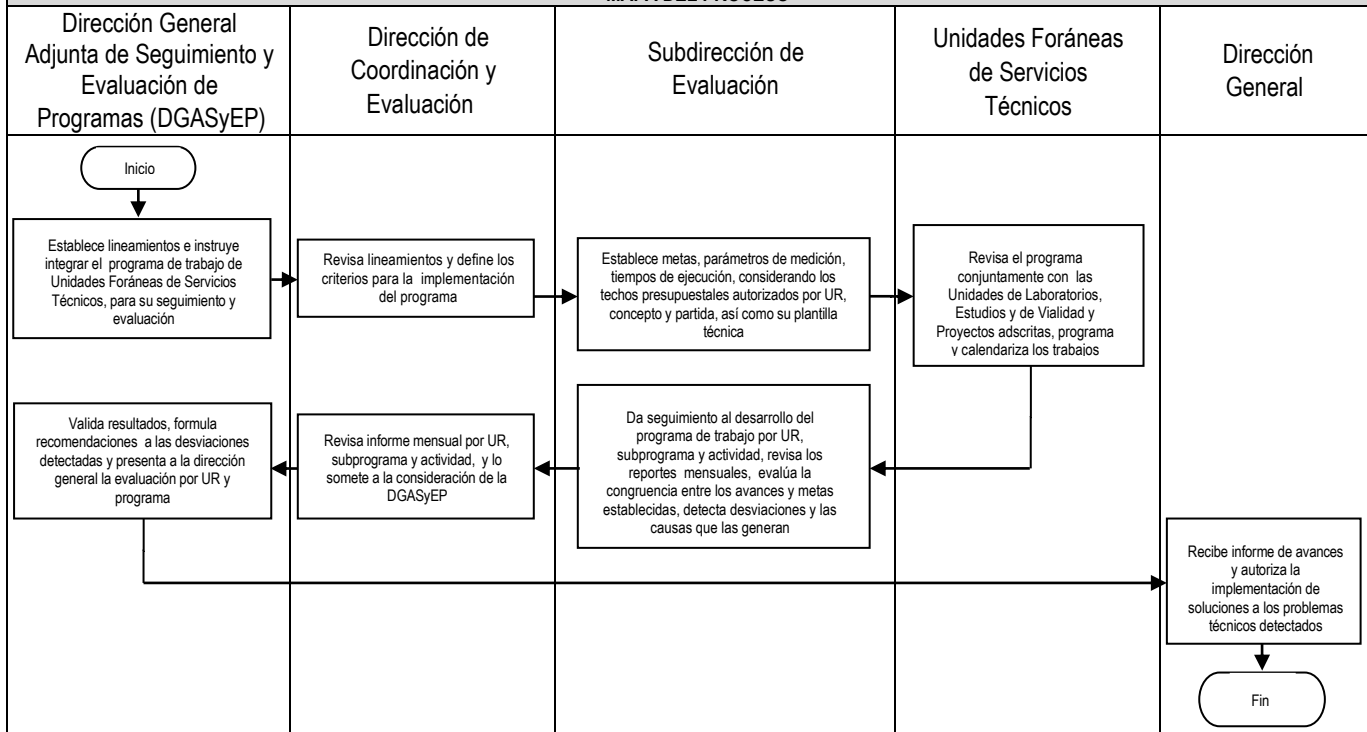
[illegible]

Dirección General Adjunta de Seguimiento y Evaluación de Programas (DGASyEP)

Dirección de Coordinación y Evaluación

Subdirección de Evaluación

Unidades Foráneas de Servicios Técnicos

Dirección General

Inicio

Establece lineamientos e instruye integrar el programa de trabajo de Unidades Foráneas de Servicios Técnicos, para su seguimiento y evaluación

Revisa lineamientos y define los criterios para la implementación del programa

Establece metas, parámetros de medición, tiempos de ejecución, considerando los techos presupuestales autorizados por UR, concepto y partida, así como su plantilla técnica

Revisa el programa conjuntamente con las Unidades de Laboratorios, Estudios y de Vialidad y Proyectos adscritas, programa y calendariza los trabajos

Da seguimiento al desarrollo del programa de trabajo por UR, subprograma y actividad, revisa los reportes mensuales, evalúa la congruencia entre los avances y metas establecidas, detecta desviaciones y las causas que las generan

Revisa informe mensual por UR, subprograma y actividad, y lo somete a la consideración de la DGASyEP

Valida resultados, formula recomendaciones a las desviaciones detectadas y presenta a la dirección general la evaluación por UR y programa

Recibe informe de avances y autoriza la implementación de soluciones a los problemas técnicos detectados

Fin